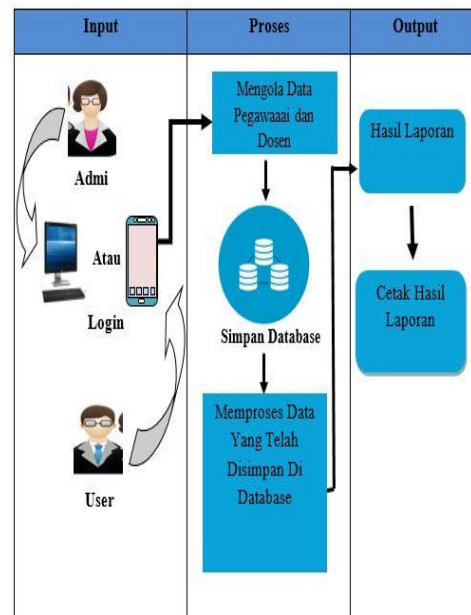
| Input | Proses | Output |
|---|---|---|
| Admi<br>Atau<br>Login<br>User | Mengola Data Pegawaaai dan Dosen<br>Simpan Database<br>Memproses Data Yang Telah Disimpan Di Database | Hasil Laporan<br>Cetak Hasil Laporan |